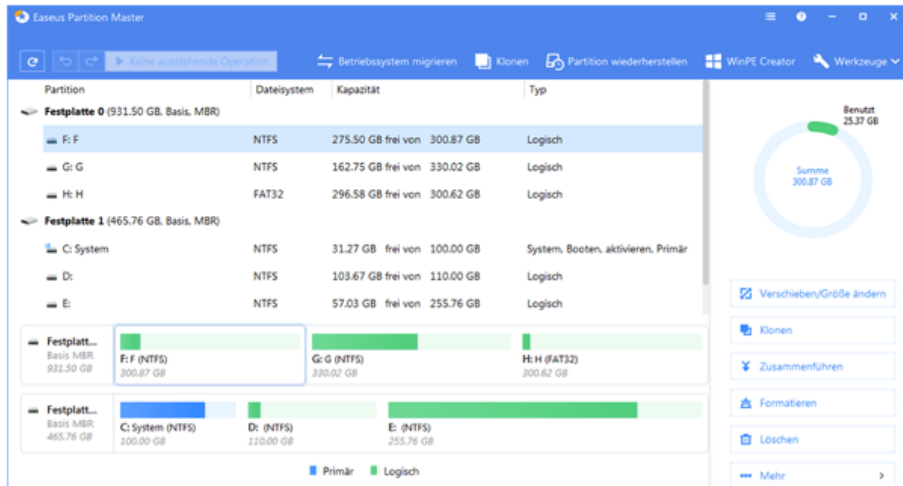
Easeus Partition Master

Keine ausstehende Operation

Betriebssystem migrieren

Klonen

Partition wiederherstellen

WinPE Creator

Werkzeuge

| Partition | Dateisystem | Kapazität | Typ |
|---|---|---|---|
| Festplatte 0 (931.50 GB, Basis, MBR) | | | |
| F: F | NTFS | 275.50 GB frei von 300.87 GB | Logisch |
| G: G | NTFS | 162.75 GB frei von 330.02 GB | Logisch |
| H: H | FAT32 | 296.58 GB frei von 300.62 GB | Logisch |
| Festplatte 1 (465.76 GB, Basis, MBR) | | | |
| C: System | NTFS | 31.27 GB frei von 100.00 GB | System, Booten, aktivieren, Primär |
| D: | NTFS | 103.67 GB frei von 110.00 GB | Logisch |
| E: | NTFS | 57.03 GB frei von 255.76 GB | Logisch |

Festplatt...
Basis MBR
931.50 GB

F: F (NTFS)
300.87 GB

G: G (NTFS)
330.02 GB

H: H (FAT32)
300.62 GB

Festplatt...
Basis MBR
465.76 GB

C: System (NTFS)
100.00 GB

D: (NTFS)
110.00 GB

E: (NTFS)
255.76 GB

Primär

Logisch

Benutzt
25.37 GB

Summe
300.87 GB

Verschieben/Größe ändern

Klonen

Zusammenführen

Formatieren

Löschen

Mehr